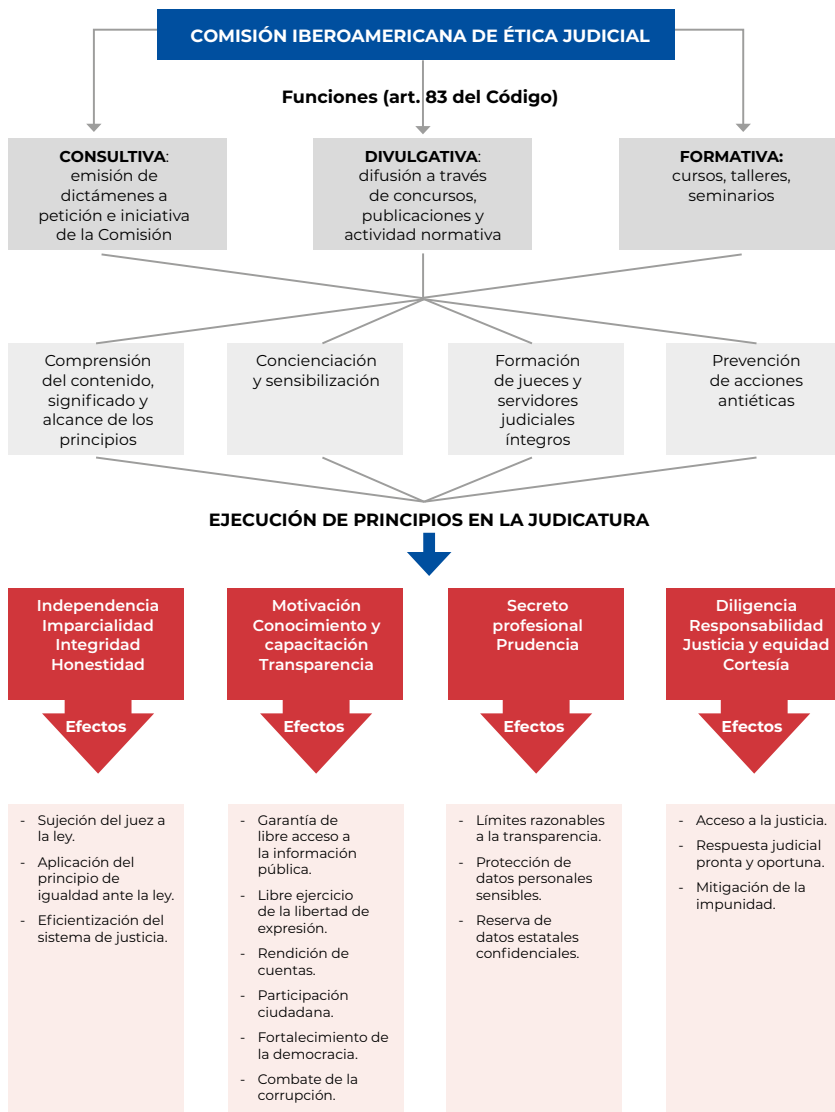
COMISIÓN IBEROAMERICANA DE ÉTICA JUDICIAL

Funciones (art. 83 del Código)

CONSULTIVA: emisión de dictámenes a petición e iniciativa de la Comisión

DIVULGATIVA: difusión a través de concursos, publicaciones y actividad normativa

FORMATIVA: cursos, talleres, seminarios

Comprensión del contenido, significado y alcance de los principios

Concienciación y sensibilización

Formación de jueces y servidores judiciales íntegros

Prevención de acciones antiéticas

EJECUCIÓN DE PRINCIPIOS EN LA JUDICATURA

Independencia
Imparcialidad
Integridad
Honestidad

Efectos

- Sujeción del juez a la ley.
- Aplicación del principio de igualdad ante la ley.
- Eficientización del sistema de justicia.

Motivación
Conocimiento y capacitación
Transparencia

Efectos

- Garantía de libre acceso a la información pública.
- Libre ejercicio de la libertad de expresión.
- Rendición de cuentas.
- Participación ciudadana.
- Fortalecimiento de la democracia.
- Combate de la corrupción.

Secreto profesional
Prudencia

Efectos

- Límites razonables a la transparencia.
- Protección de datos personales sensibles.
- Reserva de datos estatales confidenciales.

Diligencia
Responsabilidad
Justicia y equidad
Cortesía

Efectos

- Acceso a la justicia.
- Respuesta judicial pronta y oportuna.
- Mitigación de la impunidad.